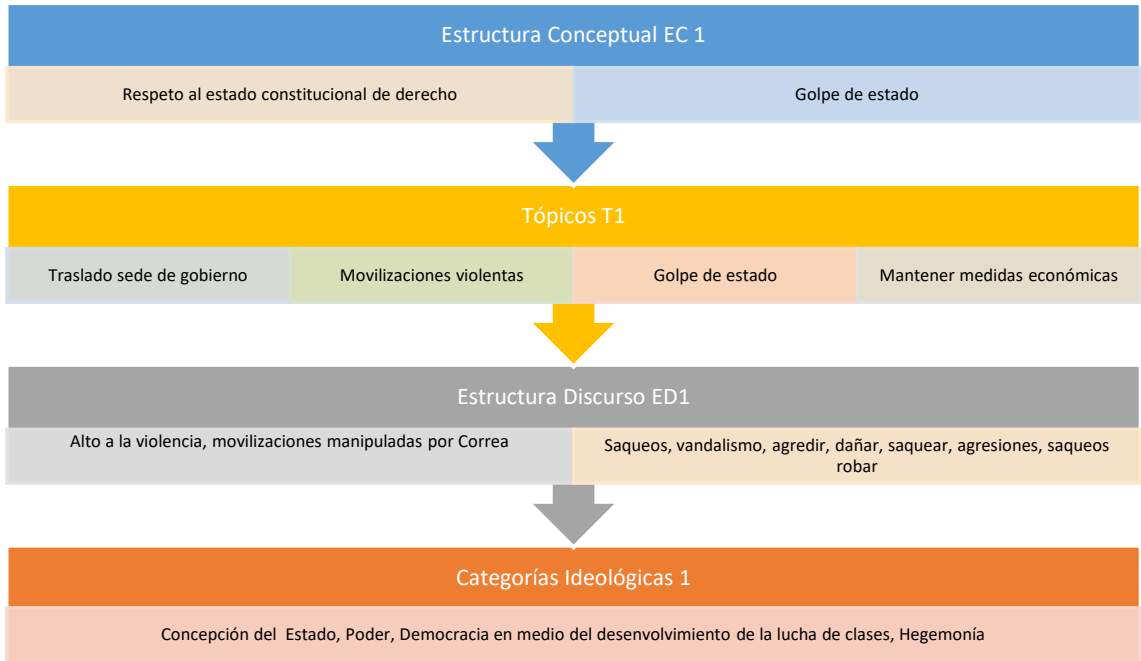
Estructura Conceptual EC 1

Respeto al estado constitucional de derecho

Golpe de estado

Tópicos T1

Traslado sede de gobierno

Movilizaciones violentas

Golpe de estado

Mantener medidas económicas

Estructura Discurso ED1

Alto a la violencia, movilizaciones manipuladas por Correa

Saqueos, vandalismo, agredir, dañar, saquear, agresiones, saqueos robar

Categorías Ideológicas 1

Concepción del Estado, Poder, Democracia en medio del desenvolvimiento de la lucha de clases, Hegemonía